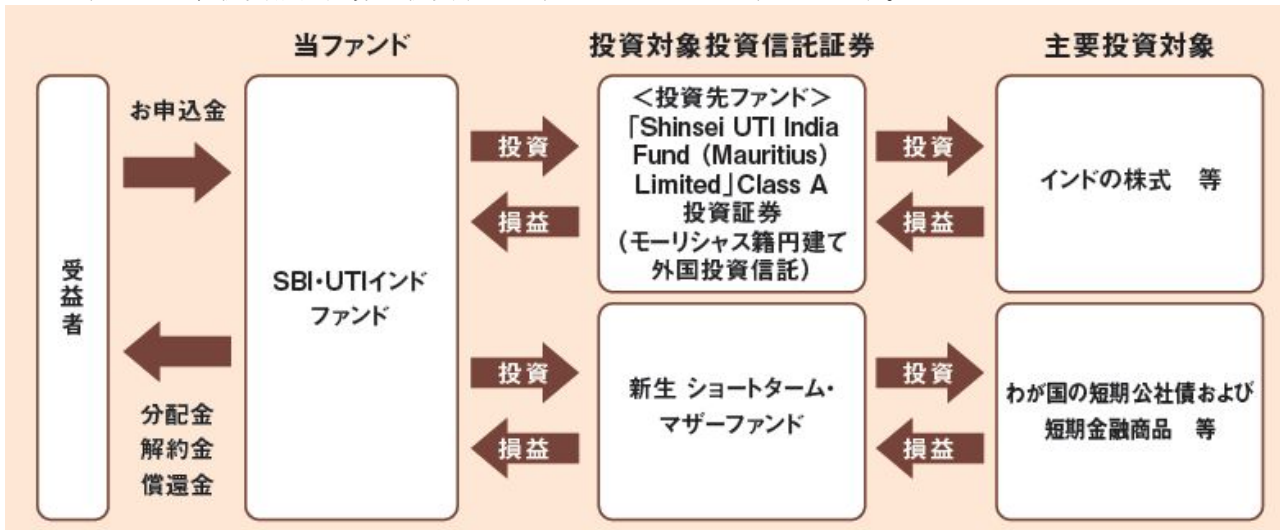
当ファンド

投資対象投資信託証券

主要投資対象

受益者

お申込金

分配金
解約金
償還金

SBI・UTIインド ファンド

投資

損益

<投資先ファンド>
「Shinsei UTI India Fund (Mauritius) Limited」Class A 投資証券
(モーリシャス籍円建て外国投資信託)

投資

損益

インドの株式　等

投資

損益

新生 ショートターム・マザーファンド

投資

損益

わが国の短期公社債および短期金融商品　等